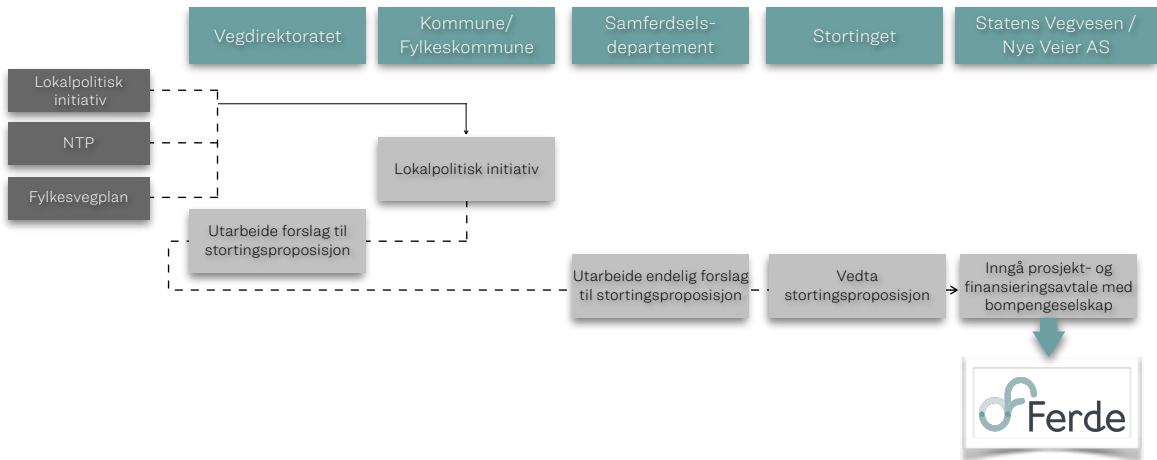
Vegdirektoratet

Kommune/ Fylkeskommune

Samferdselsdepartement

Stortinget

Statens Vegvesen / Nye Veier AS

Lokalpolitisk initiativ

NTP

Fylkesvegplan

Lokalpolitisk initiativ

Utarbeide forslag til stortingsproposisjon

Utarbeide endelig forslag til stortingsproposisjon

Vedta stortingsproposisjon

Inngå prosjekt- og finansieringsavtale med bompengeselskap

Ferde